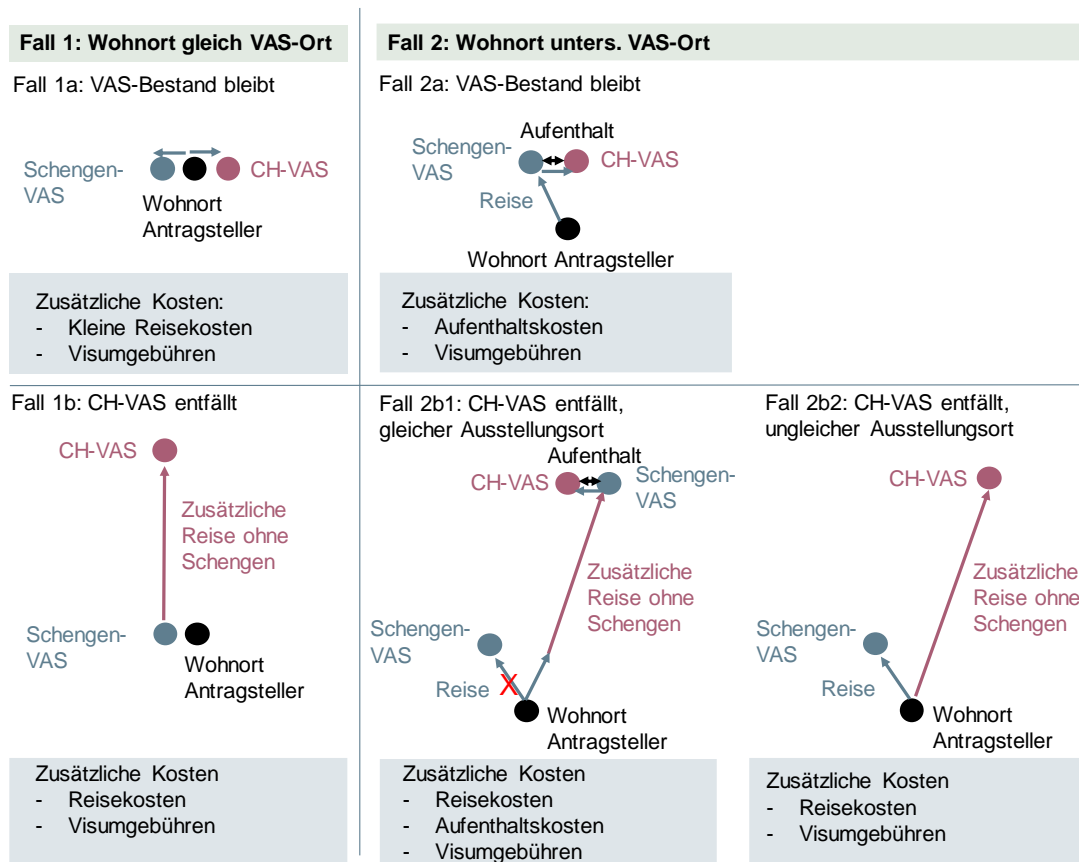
Fall 1: Wohnort gleich VAS-Ort

Fall 1a: VAS-Bestand bleibt

Schengen-VAS

CH-VAS

Wohnort Antragsteller

Zusätzliche Kosten:
- Kleine Reisekosten
- Visumgebühren

Fall 2: Wohnort unters. VAS-Ort

Fall 2a: VAS-Bestand bleibt

Aufenthalt

Schengen-VAS

CH-VAS

Reise

Wohnort Antragsteller

Zusätzliche Kosten:
- Aufenthaltskosten
- Visumgebühren

Fall 1b: CH-VAS entfällt

CH-VAS

Zusätzliche Reise ohne Schengen

Schengen-VAS

Wohnort Antragsteller

Zusätzliche Kosten
- Reisekosten
- Visumgebühren

Fall 2b1: CH-VAS entfällt, gleicher Ausstellungsort

Aufenthalt

CH-VAS

Schengen-VAS

Zusätzliche Reise ohne Schengen

Schengen-VAS

Reise X

Wohnort Antragsteller

Zusätzliche Kosten
- Reisekosten
- Aufenthaltskosten
- Visumgebühren

Fall 2b2: CH-VAS entfällt, ungleicher Ausstellungsort

CH-VAS

Zusätzliche Reise ohne Schengen

Schengen-VAS

Reise

Wohnort Antragsteller

Zusätzliche Kosten
- Reisekosten
- Visumgebühren